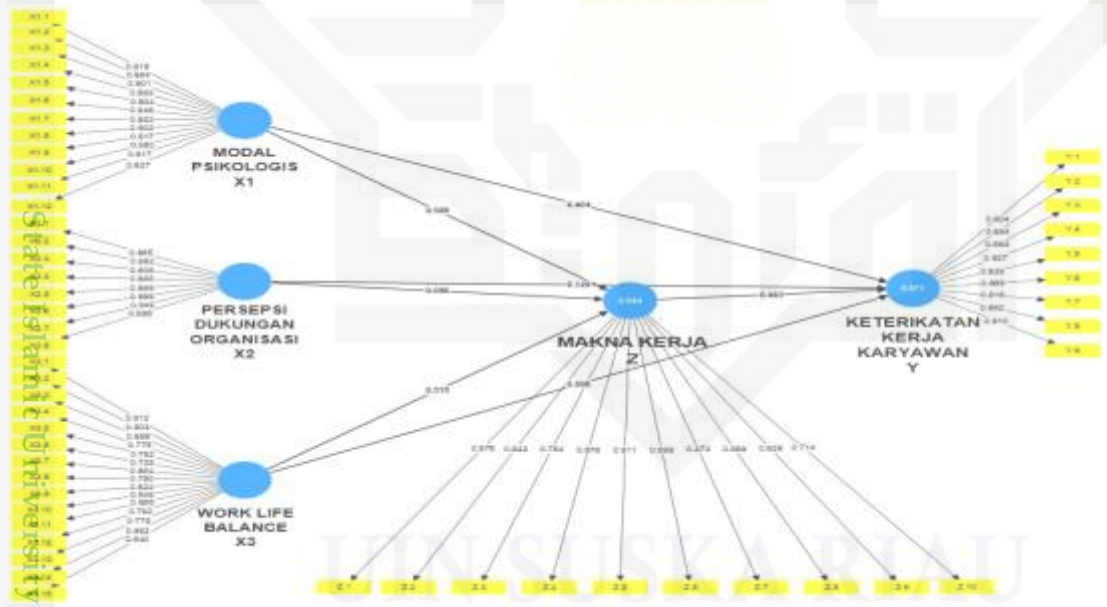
MODAL PSIKOLOGIS X1

PERSEPSI DUKUNGAN ORGANISASI X2

WORK LIFE BALANCE X3

MAKNA KERJA Z

KETERIKATAN KERJA KARYAWAN Y

X1.1
X1.2
X1.3
X1.4
X1.5
X1.6
X1.7
X1.8
X1.9
X1.10
X1.11
X1.12

0.819
0.884
0.901
0.893
0.894
0.846
0.883
0.902
0.817
0.883
0.817
0.827

0.589
0.404
0.086
0.149
0.463
0.515
0.506

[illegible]

Y.1
Y.2
Y.3
Y.4
Y.5
Y.6
Y.7
Y.8
Y.9

0.904
0.884
0.864
0.927
0.920
0.889
0.918
0.860
0.910

Z.1
Z.2
Z.3
Z.4
Z.5
Z.6
Z.7
Z.8
Z.9
Z.10

0.876
0.843
0.784
0.876
0.911
0.898
0.873
0.866
0.926
0.714

X2.1
X2.2
X2.3
X2.4
X2.5
X2.6
X2.7

0.865
0.863
0.906
0.860
0.889
0.896
0.899
0.890

X3.1
X3.2
X3.3
X3.4
X3.5
X3.6
X3.7
X3.8
X3.9
X3.10
X3.11
X3.12
X3.13
X3.14
X3.15

0.812
0.803
0.835
0.779
0.782
0.733
0.861
0.780
0.824
0.849
0.869
0.782
0.775
0.822
0.840

State Islamic University

UIN SUSKA RIAU